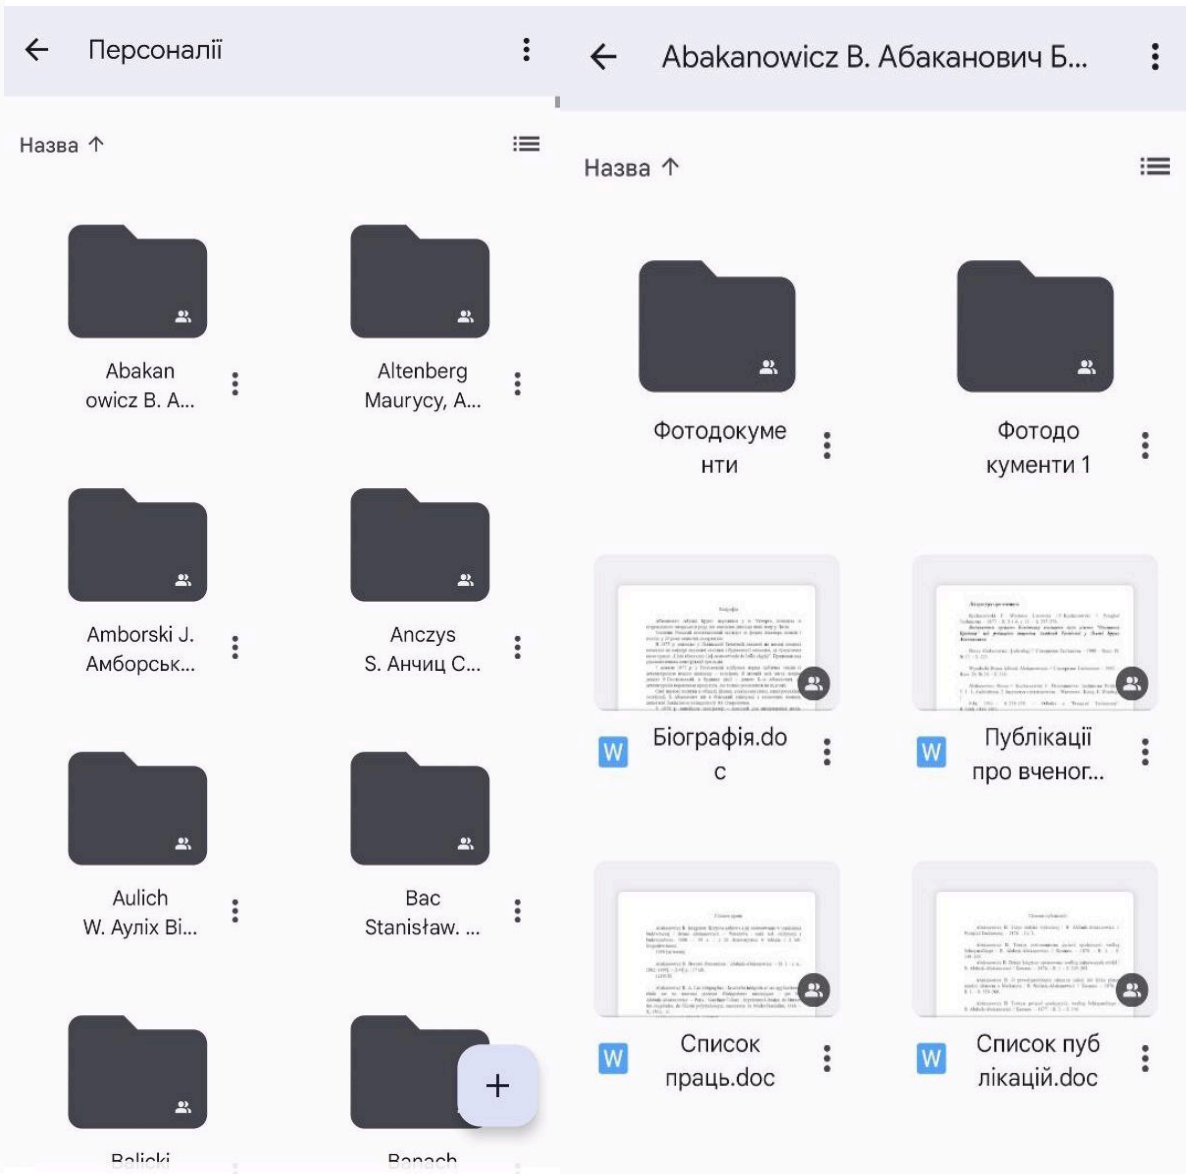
Персоналії

Назва ↑

Abakanowicz B. A...

Altenberg Maurycy, A...

Amborski J. Амборськ...

Anczys S. Анчиц С...

Aulich W. Аулих Ві...

Bac Stanisław. ...

Balicki

Banach

+

Abakanowicz B. Абакановчи Б...

Назва ↑

Фотодокументи

Фотодокументи 1

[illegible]

W Біографія.doc

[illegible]

W Публікації про вченог...

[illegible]

W Список праць.doc

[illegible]

W Список публікацій.doc